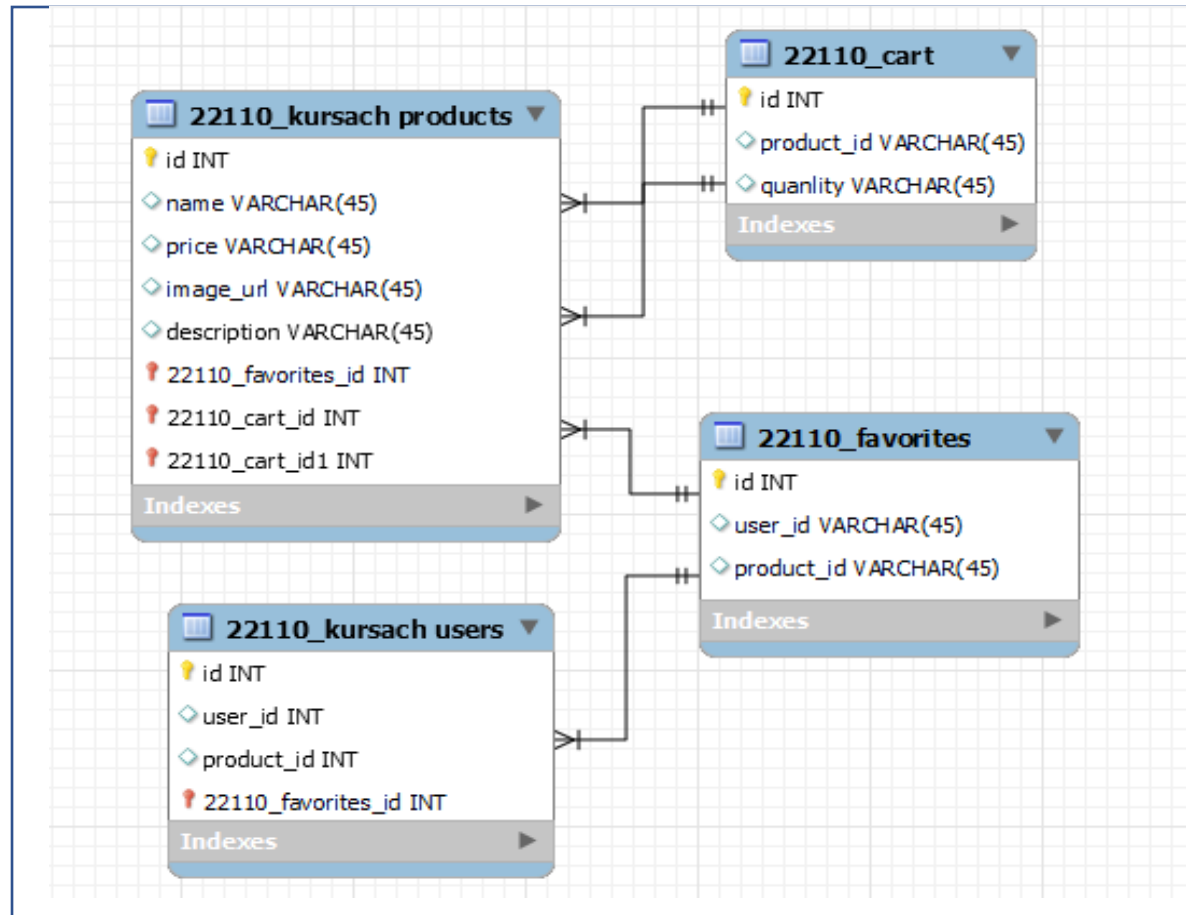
22110_cart
id INT
product_id VARCHAR(45)
quanlity VARCHAR(45)
Indexes

22110_kursach products
id INT
name VARCHAR(45)
price VARCHAR(45)
image_url VARCHAR(45)
description VARCHAR(45)
22110_favorites_id INT
22110_cart_id INT
22110_cart_id1 INT
Indexes

22110_favorites
id INT
user_id VARCHAR(45)
product_id VARCHAR(45)
Indexes

22110_kursach users
id INT
user_id INT
product_id INT
22110_favorites_id INT
Indexes